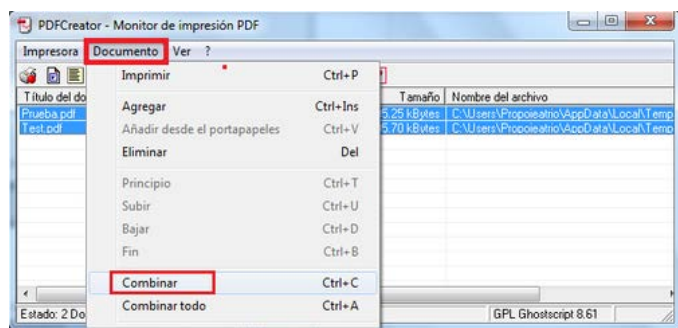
PDFCreator - Monitor de impresión PDF

Impresora Documento Ver ?

Título del do
Prueba.pdf
Test.pdf

Imprimir Ctrl+P
Agregar Ctrl+Ins
Añadir desde el portapapeles Ctrl+V
Eliminar Del
Principio Ctrl+T
Subir Ctrl+U
Bajar Ctrl+D
Fin Ctrl+B
Combinar Ctrl+C
Combinar todo Ctrl+A

| Tamaño | Nombre del archivo |
|---|---|
| 5.25 kBytes | C:\Users\Propoieatrio\AppData\Local\Temp |
| 5.70 kBytes | C:\Users\Propoieatrio\AppData\Local\Temp |

Estado: 2 Do
GPL Ghostscript 8.61